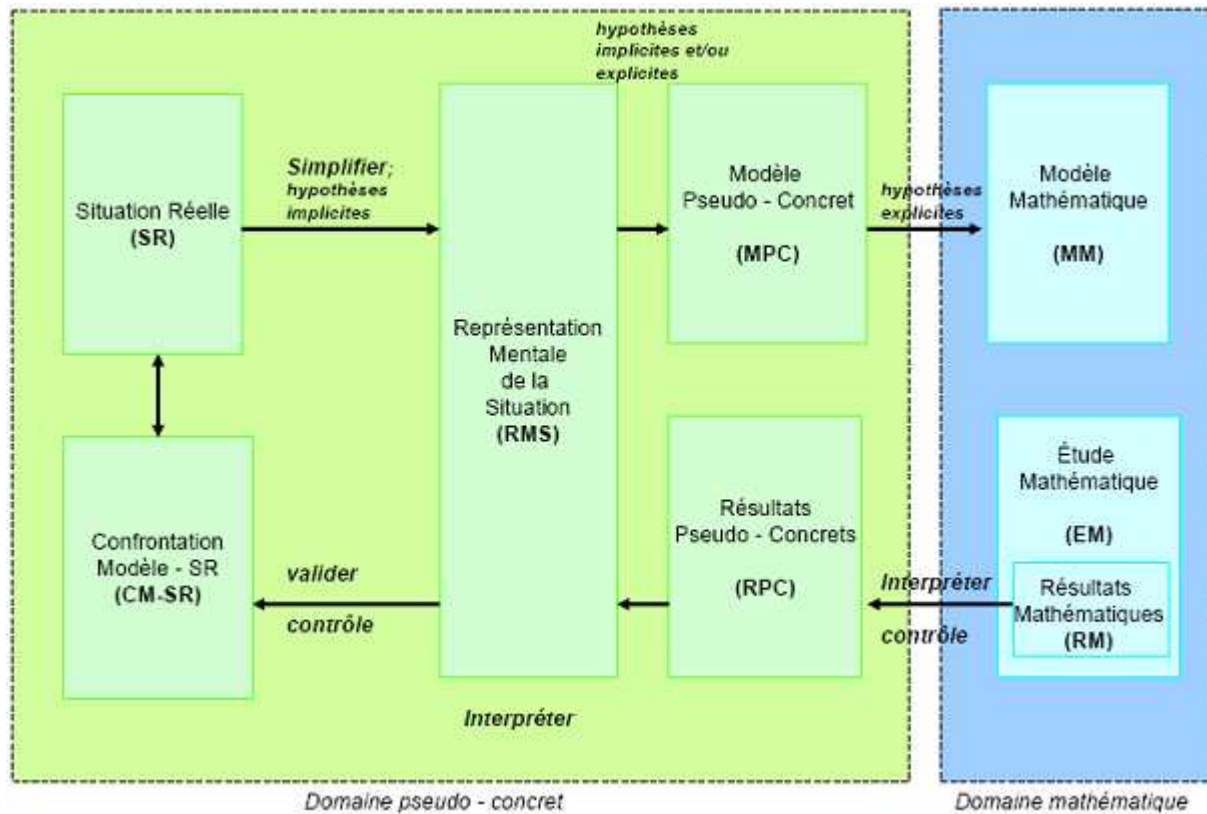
hypothèses implicites et/ou explicites

Situation Réelle
(SR)

Simplifier;
hypothèses implicites

Représentation Mentale de la Situation
(RMS)

Modèle Pseudo - Concret
(MPC)

hypothèses explicites

Modèle Mathématique
(MM)

Confrontation Modèle - SR
(CM-SR)

valider
contrôle

Résultats Pseudo - Concrets
(RPC)

Interpréter
contrôle

Étude Mathématique
(EM)

Résultats Mathématiques
(RM)

Interpréter

Domaine pseudo - concret

Domaine mathématique